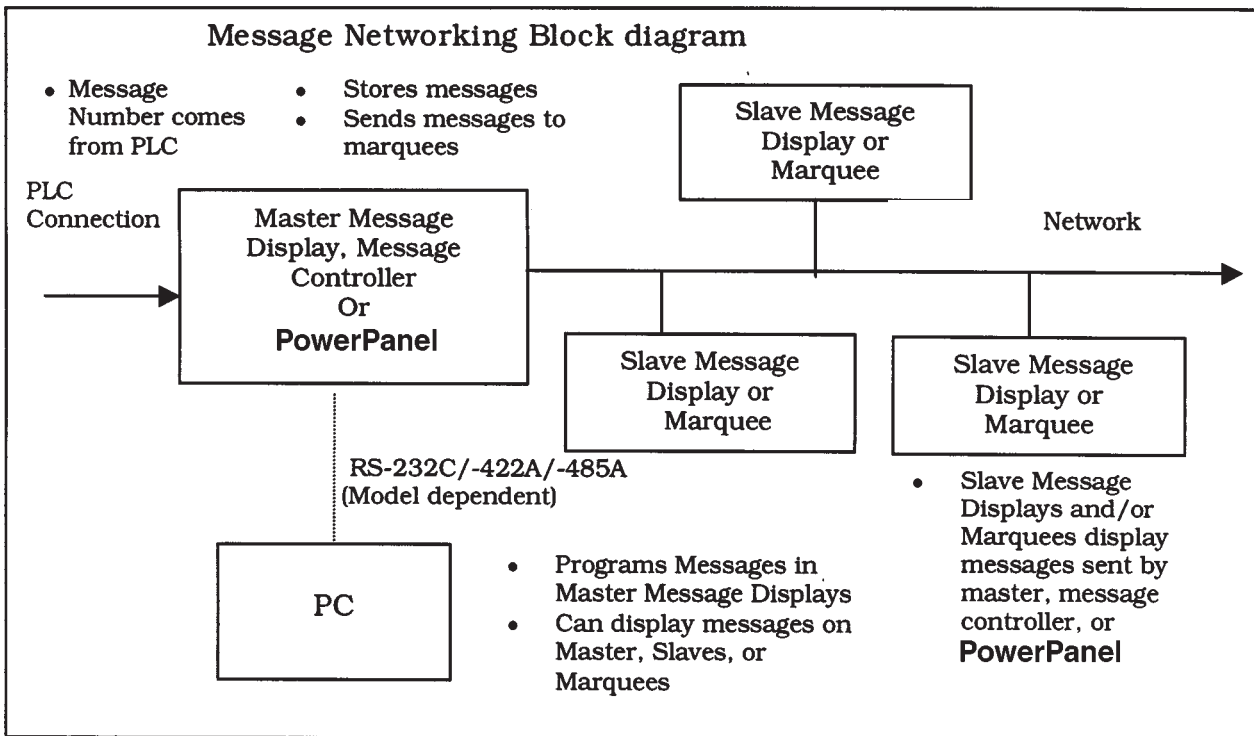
Message Networking Block diagram

• Message Number comes from PLC

• Stores messages
• Sends messages to marquees

Slave Message Display or Marquee

PLC Connection

Master Message Display, Message Controller Or **PowerPanel**

Network

Slave Message Display or Marquee

Slave Message Display or Marquee

RS-232C/-422A/-485A (Model dependent)

• Slave Message Displays and/or Marquees display messages sent by master, message controller, or **PowerPanel**

PC

• Programs Messages in Master Message Displays
• Can display messages on Master, Slaves, or Marquees